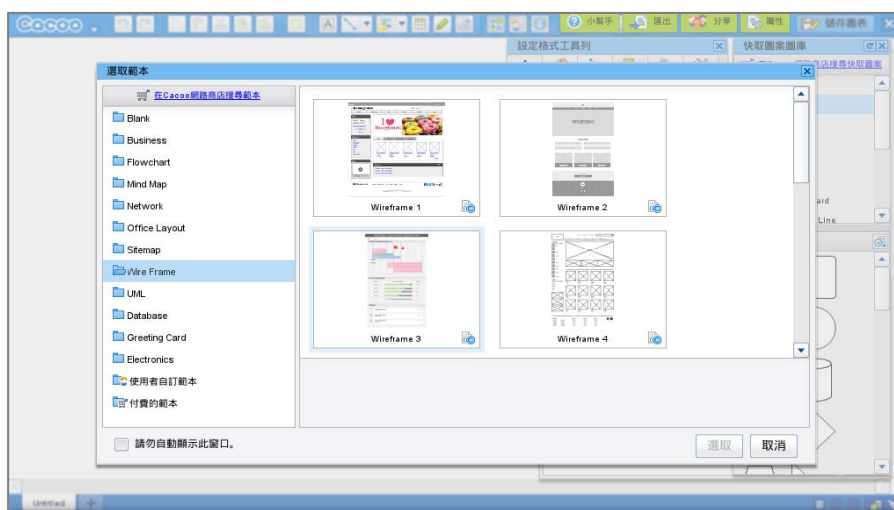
Cacoo

小幫手 匯出 分享 屬性 儲存圖表

設定格式工具列

快取圖案圖庫

選取範本

在Cacoo網路商店搜尋範本

Blank
Business
Flowchart
Mind Map
Network
Office Layout
Sitemap
Wire Frame
UML
Database
Greeting Card
Electronics
使用者自訂範本
付費的範本

I ♥ Doughnuts

Wireframe 1
Wireframe 2
Wireframe 3
Wireframe 4

請勿自動顯示此窗口。

選取 取消

ard
Line

Untitled +